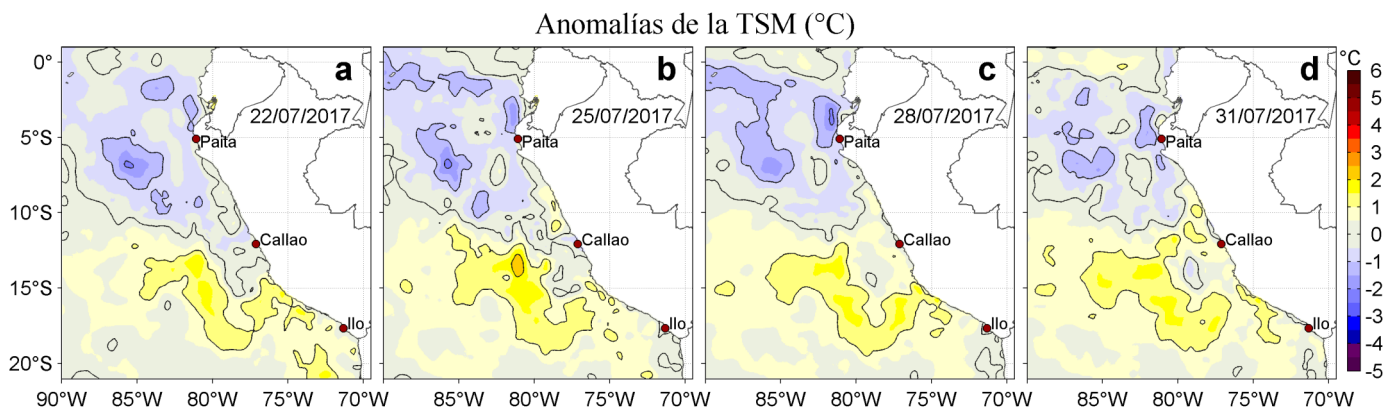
Anomalías de la TSM (°C)

0°
5°S
10°S
15°S
20°S

a
22/07/2017
Paita
Callao
Ilo

b
25/07/2017
Paita
Callao
Ilo

c
28/07/2017
Paita
Callao
Ilo

d
31/07/2017
Paita
Callao
Ilo

90°W 85°W 80°W 75°W 70°W 85°W 80°W 75°W 70°W 85°W 80°W 75°W 70°W 85°W 80°W 75°W 70°W

°C
6
5
4
3
2
1
0
-1
-2
-3
-4
-5